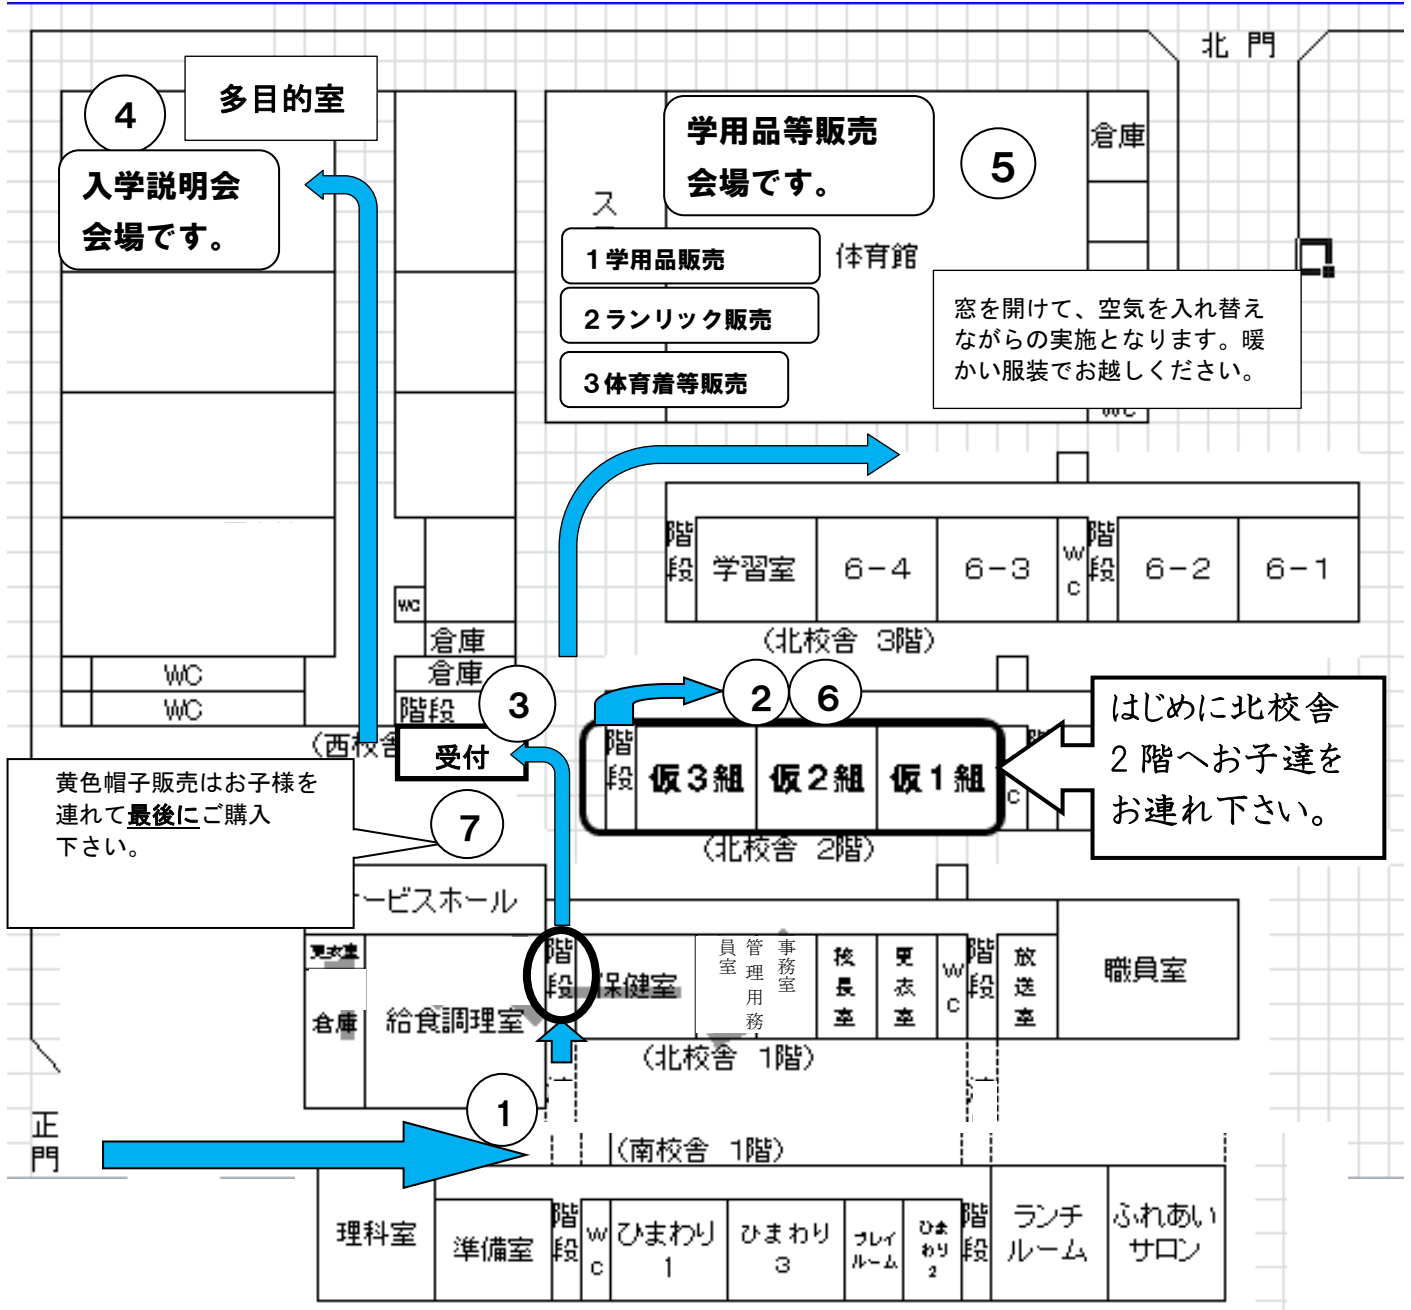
北 門

4

多目的室

入学説明会
会場です。

学用品等販売
会場です。

5

倉庫

ス

1学用品販売

体育館

2ランリック販売

3体育着等販売

窓を開けて、空気を入れ替えながらの実施となります。暖かい服装でお越しください。

WC

| 階段 | 学習室 | 6−4 | 6−3 | WC | 階段 | 6−2 | 6−1 |
|---|---|---|---|---|---|---|---|

(北校舎 3階)

WC

倉庫

倉庫

WC

WC

階段

3

2

6

はじめに北校舎2階へお子達をお連れ下さい。

(西校舎

受付

| 階段 | 仮3組 | 仮2組 | 仮1組 | C |
|---|---|---|---|---|

黄色帽子販売はお子様を連れて最後にご購入下さい。

7

(北校舎 2階)

ービスホール

| 更衣室 | | 階段 | 保健室 | 員室 | 管理用務 | 事務室 | 校長室 | 更衣室 | WC | 階段 | 放送室 | 職員室 |
|---|---|---|---|---|---|---|---|---|---|---|---|---|
| 倉庫 | 給食調理室 | | | | | | | | | | | |

(北校舎 1階)

1

正門

(南校舎 1階)

| 理科室 | 準備室 | 階段 | WC | ひまわり1 | ひまわり3 | プレイルーム | ひまわり2 | 階段 | ランチルーム | ふれあいサロン |
|---|---|---|---|---|---|---|---|---|---|---|